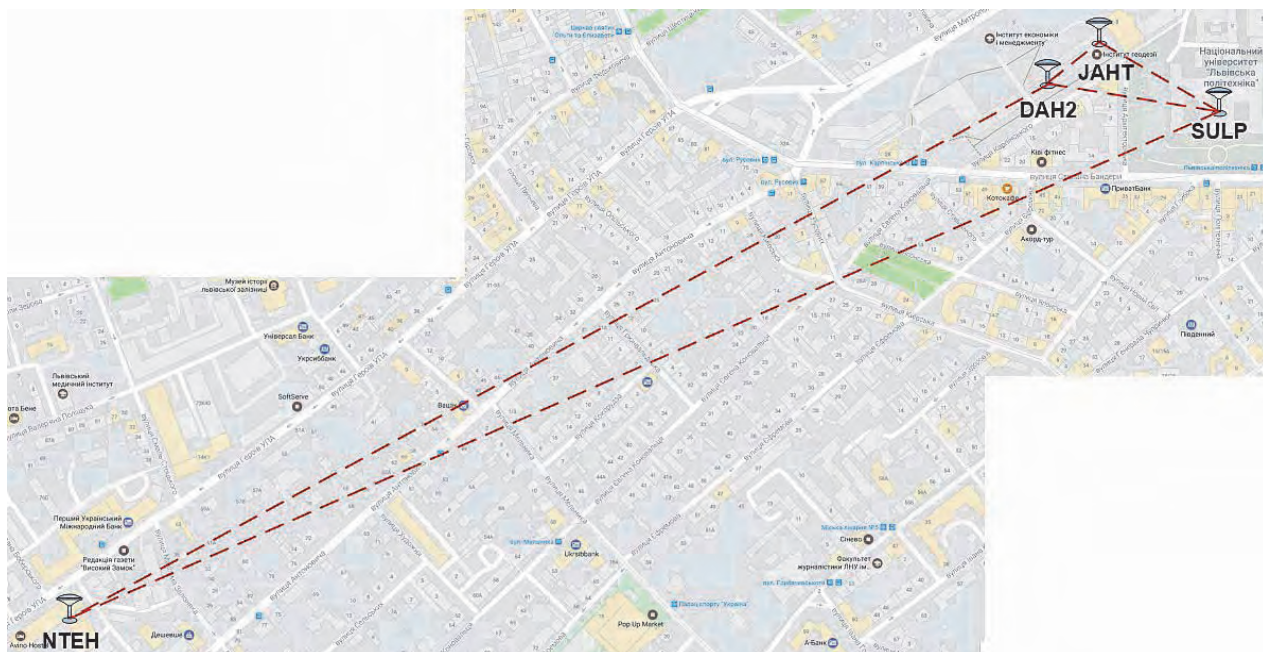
JAHT
DAH2
SULP
NTEH

Національний університет "Львівська політехніка"
Інститут економіки і менеджменту
Інститут геодезії
Вулиця Митрополита
Вулиця Степана Бандери
Ківі фітнес
ПриватБанк
Котокафе
Акорд-тур
Південний
Музей історії львівської залізниці
Універсал Банк
Укрсиббанк
SoftServe
Львівський медичний інститут
Вулиця Героїв УПА
Вулиця Антоновича
Перший Український Міжнародний Банк
Редакція газети "Високий Замок"
Дешевше
Ukrsibbank
Pop-Up Market
Палац спорту "Україна"
Факультет журналістики ЛНУ ім.
Снево
А-Банк
Вул. Русових
Вул. Карпінського
Вул. Матейка
Вул. Грабовського
Вулиця Городоцька